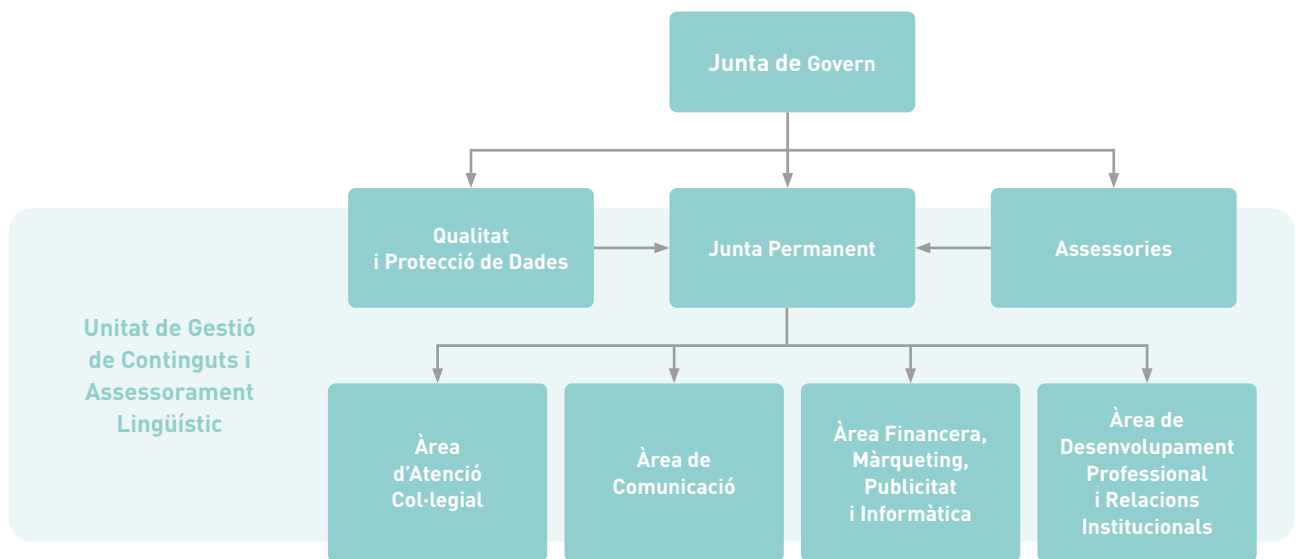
Junta de Govern

Qualitat i Protecció de Dades

Junta Permanent

Assessories

Unitat de Gestió de Continguts i Assessorament Lingüístic

Àrea d'Atenció Col·legial

Àrea de Comunicació

Àrea Financera, Màrqueting, Publicitat i Informàtica

Àrea de Desenvolupament Professional i Relacions Institucionals